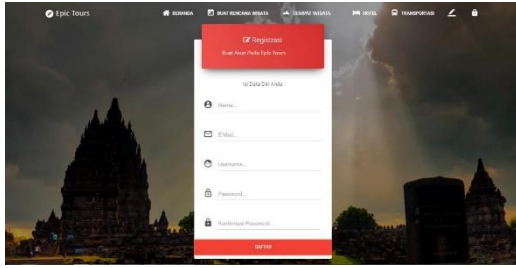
Epic Tours
BERANDA
BUAT RENCANA WISATA
TEMPAT WISATA
HOTEL
TRANSPORTASI

Registrasi
Buat Akun Pada Epic Tours

Isi Data Diri Anda

Nama...
E-Mail...
Username...
Password...
Konfirmasi Password...

DAFTAR